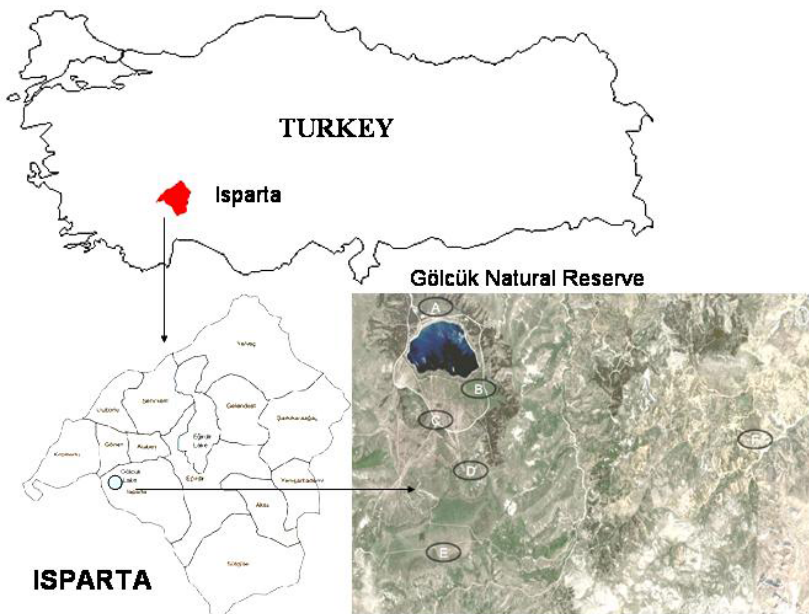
TURKEY

Isparta

Gölcük Natural Reserve

A

B

C

D

E

F

Yalvaç

Şarkikaraağaç

Gelendost

Senirkent

Uluborlu

Eğirdir Lake

Gönen

Atabey

Keçiborlu

Gölcük Lake

Eğirdir

Isparta

Yenişarbademli

Aksu

Sütçüler

ISPARTA